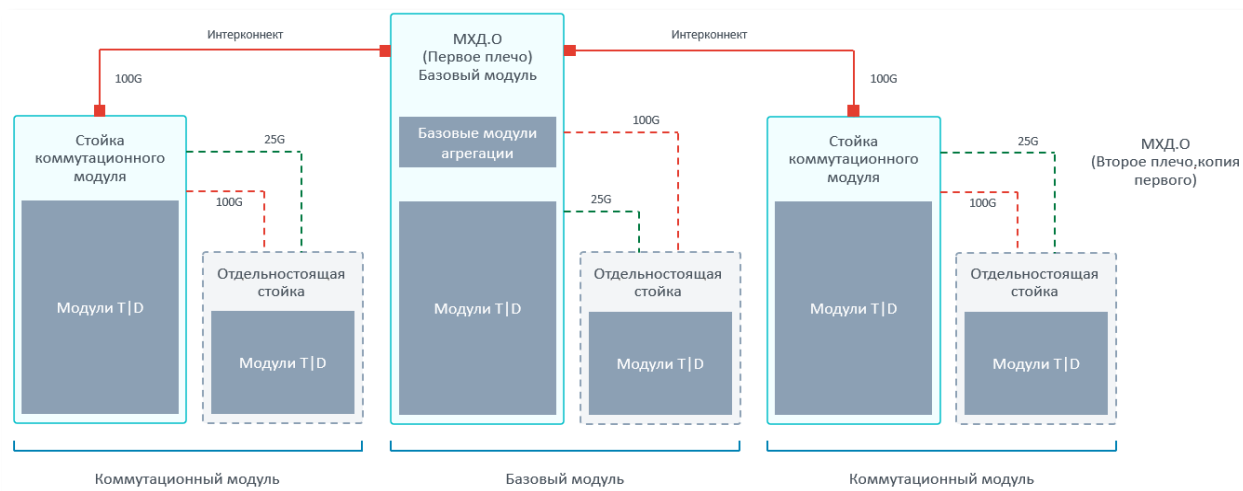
Интерконнект

МХД.О
(Первое плечо)
Базовый модуль

Интерконнект

100G

100G

Стойка коммутационного модуля

25G

100G

Модули T|D

Отдельностоящая стойка

Модули T|D

Базовые модули агрегации

100G

25G

Модули T|D

Отдельностоящая стойка

Модули T|D

Стойка коммутационного модуля

25G

100G

Модули T|D

Отдельностоящая стойка

Модули T|D

МХД.О
(Второе плечо,копия первого)

Коммутационный модуль

Базовый модуль

Коммутационный модуль